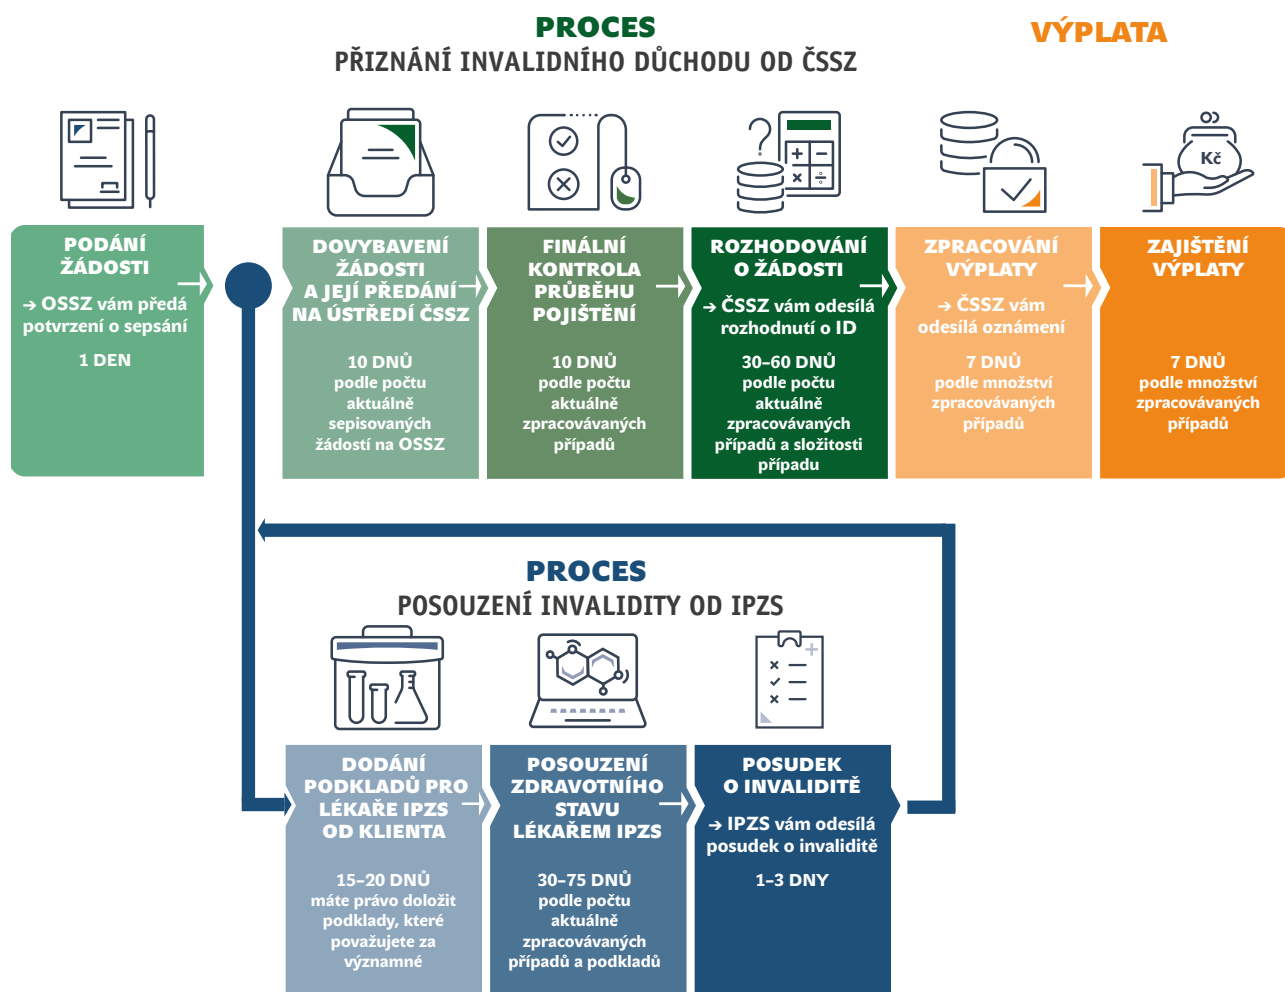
PROCES
PŘIZNÁNÍ INVALIDNÍHO DŮCHODU OD ČSSZ

VÝPLATA

Kč

PODÁNÍ ŽÁDOSTI

→ OSSZ vám předá potvrzení o sepsání

1 DEN

DOVYBAVENÍ ŽÁDOSTI A JEJÍ PŘEDÁNÍ NA ÚSTŘEDÍ ČSSZ

10 DNŮ podle počtu aktuálně sepisovaných žádostí na OSSZ

FINÁLNÍ KONTROLA PRŮBĚHU POJIŠTĚNÍ

10 DNŮ podle počtu aktuálně zpracovávaných případů

ROZHODOVÁNÍ O ŽÁDOSTI

→ ČSSZ vám odesílá rozhodnutí o ID

30–60 DNŮ podle počtu aktuálně zpracovávaných případů a složitosti případu

ZPRACOVÁNÍ VÝPLATY

→ ČSSZ vám odesílá oznámení

7 DNŮ podle množství zpracovávaných případů

ZAJIŠTĚNÍ VÝPLATY

7 DNŮ podle množství zpracovávaných případů

PROCES
POSOUZENÍ INVALIDITY OD IPZS

DODÁNÍ PODKLADŮ PRO LÉKAŘE IPZS OD KLIENTA

15–20 DNŮ máte právo doložit podklady, které považujete za významné

POSOUZENÍ ZDRAVOTNÍHO STAVU LÉKAŘEM IPZS

30–75 DNŮ podle počtu aktuálně zpracovávaných případů a podkladů

POSUDEK O INVALIDITĚ

→ IPZS vám odesílá posudek o invaliditě

1–3 DNY